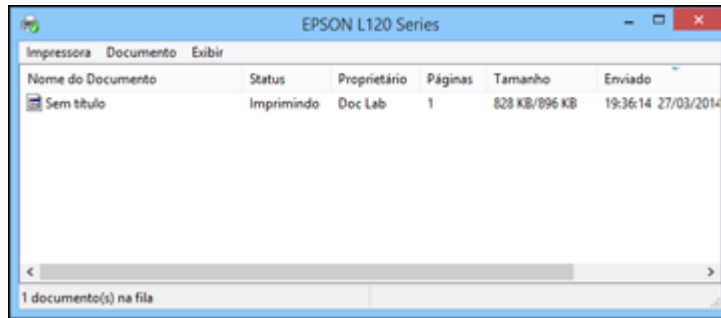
EPSON L120 Series

Impressora Documento Exibir

| Nome do Documento | Status | Proprietário | Páginas | Tamanho | Enviado |
|---|---|---|---|---|---|
| Sem título | Imprimindo | Doc Lab | 1 | 828 KB/896 KB | 19:36:14 27/03/2014 |

1 documento(s) na fila